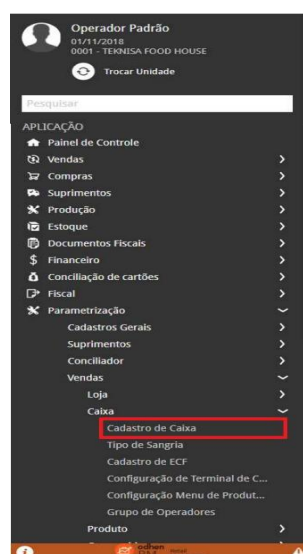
Operador Padrão
01/11/2018
0001 - TEKNISA FOOD HOUSE

Trocar Unidade

Pesquisar

APLICAÇÃO
Painel de Controle
Vendas
Compras
Suprimentos
Produção
Estoque
Documentos Fiscais
Financeiro
Conciliação de cartões
Fiscal
Parametrização
Cadastros Gerais
Suprimentos
Conciliador
Vendas
Loja
Caixa
Cadastro de Caixa
Tipo de Sangria
Cadastro de ECF
Configuração de Terminal de C...
Configuração Menu de Produt...
Grupo de Operadores
Produto
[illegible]